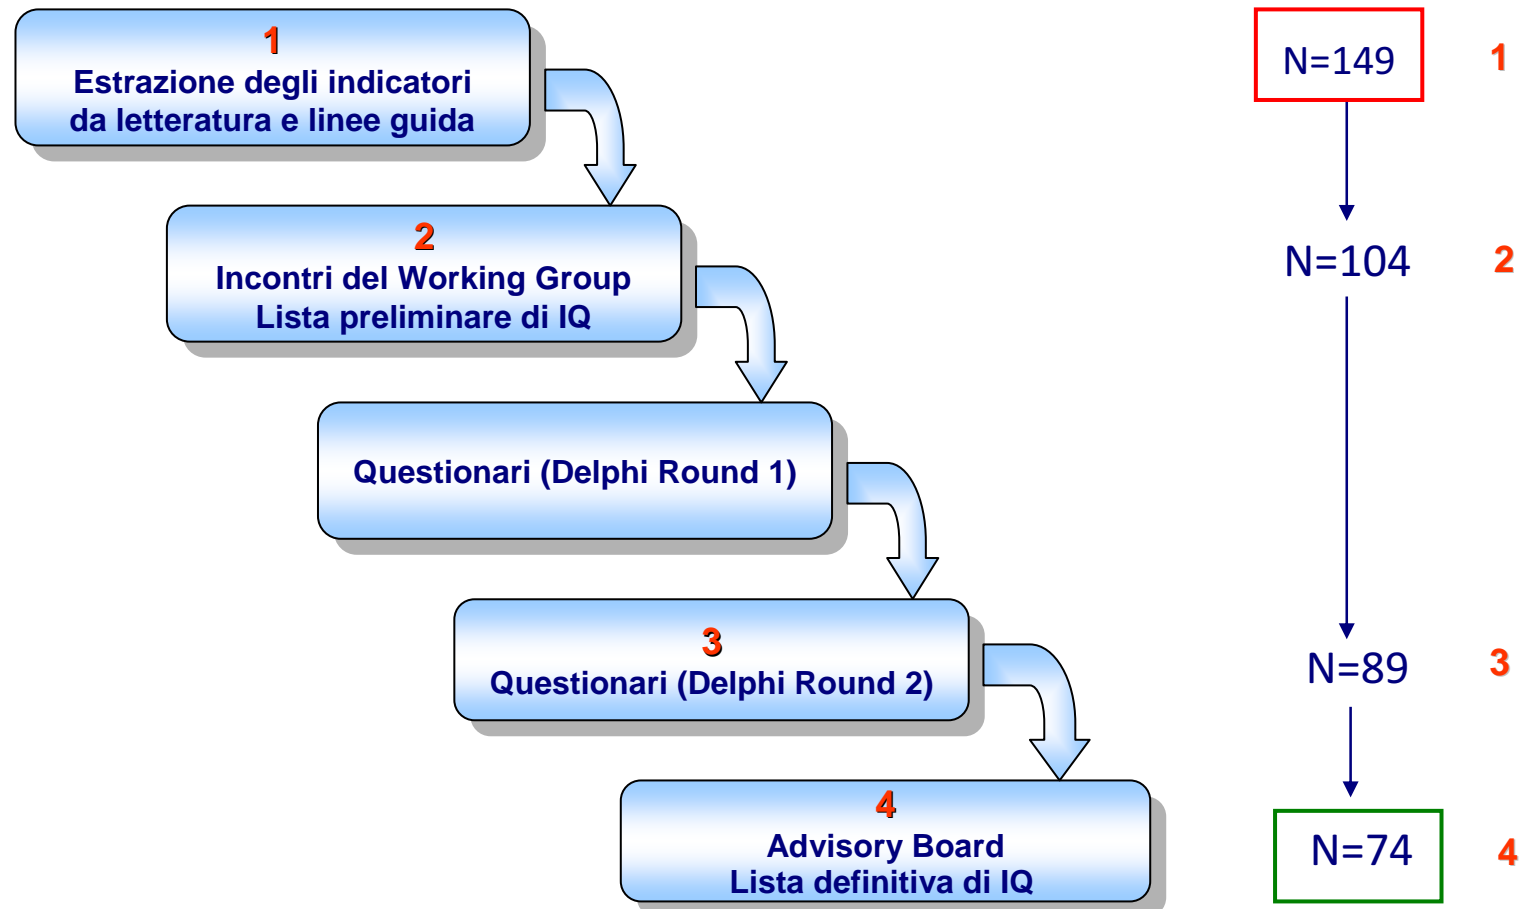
1
Estrazione degli indicatori da letteratura e linee guida

2
Incontri del Working Group
Lista preliminare di IQ

Questionari (Delphi Round 1)

3
Questionari (Delphi Round 2)

4
Advisory Board
Lista definitiva di IQ

N=149 1

N=104 2

N=89 3

N=74 4